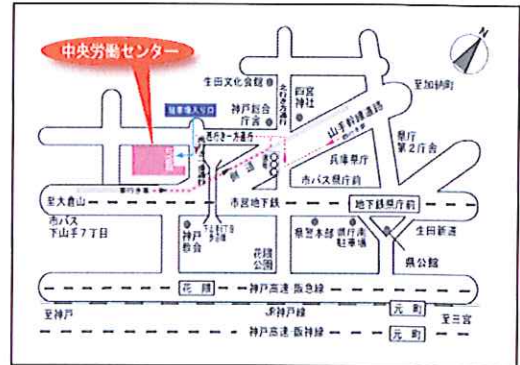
中央労働センター

N

生田文化会館

四宮神社

至加納町

駐車場入り口

神戸総合庁舎

北野坂

西元ラーメン横丁

山手幹線道路

県庁第2庁舎

兵庫県庁

市バス県庁前

鯉川筋

至大倉山

市営地下鉄

地下鉄県庁前

市バス下山手7丁目

神戸教会

下山手通

花隈公園

県警本部

県庁南駐車場

生田新道

県公館

花隈

神戸高速・阪急線

元町

至神戸

JR神戸線

至三宮

神戸高速・阪神線

元町